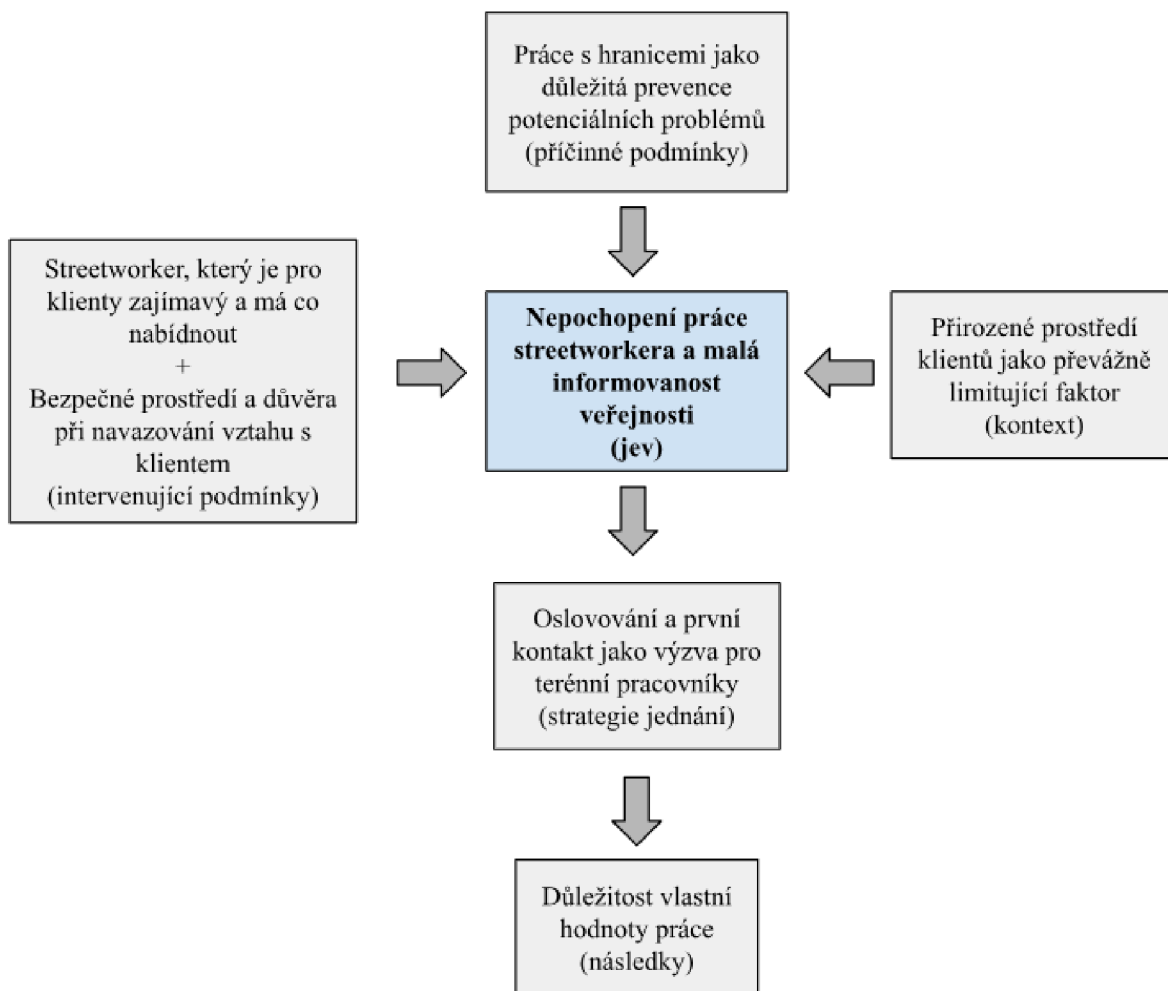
Práce s hranicemi jako důležitá prevence potenciálních problémů (příčinné podmínky)

Streetworker, který je pro klienty zajímavý a má co nabídnout
+
Bezpečné prostředí a důvěra při navazování vztahu s klientem
(intervenující podmínky)

**Nepochopení práce streetworkera a malá informovanost veřejnosti (jev)**

Přirozené prostředí klientů jako převážně limitující faktor (kontext)

Oslovování a první kontakt jako výzva pro terénní pracovníky (strategie jednání)

Důležitost vlastní hodnoty práce (následky)